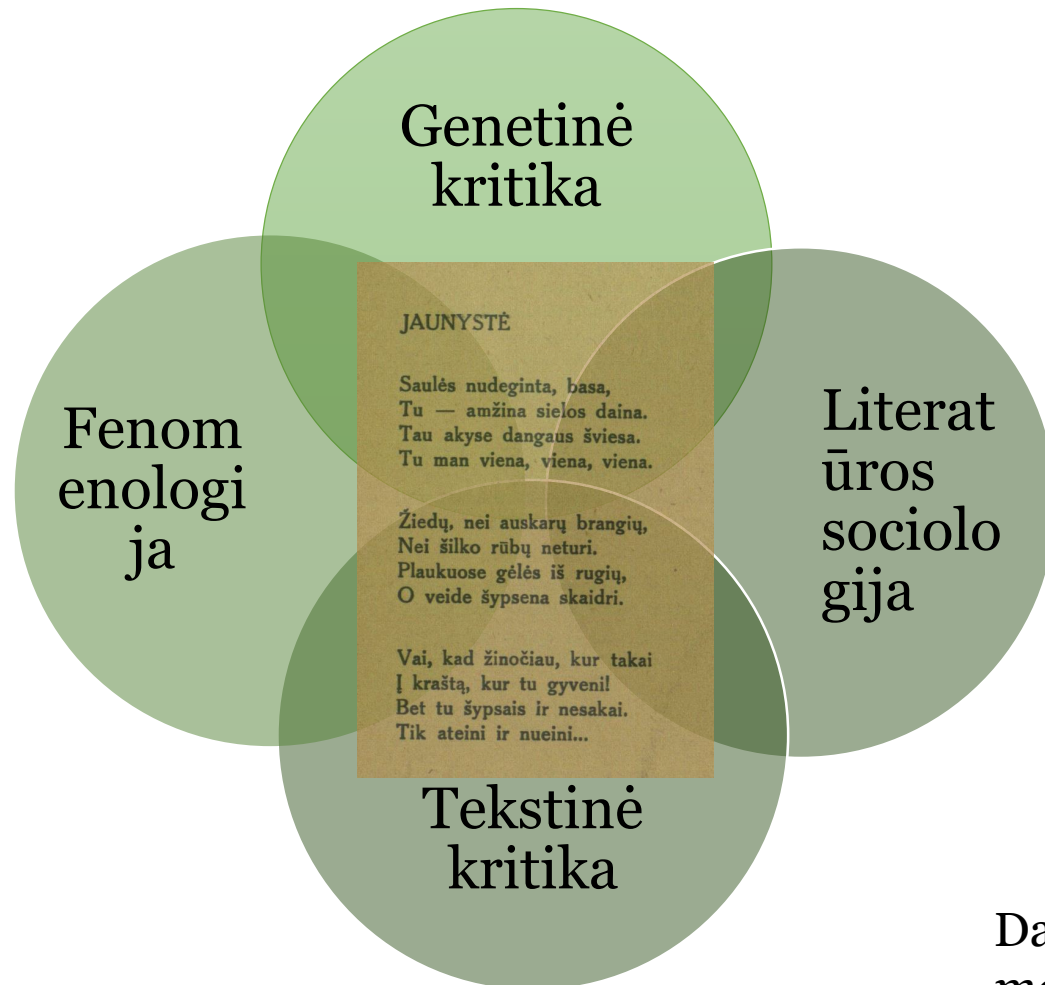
Genetinė kritika

Fenom enologi ja

JAUNYSTĖ

Saulės nudeginta, basa,
Tu — amžina sielos daina.
Tau akyse dangaus šviesa.
Tu man viena, viena, viena.

Žiedų, nei auskarų brangių,
Nei šilko rūbų neturi.
Plaukuose gėlės iš rugių,
O veide šypsena skaidri.

Vai, kad žinočiau, kur takai
Į kraštą, kur tu gyveni!
Bet tu šypsais ir nesakai.
Tik ateini ir nueini...

Literat ūros sociolo gija

Tekstinė kritika

Da
m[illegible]